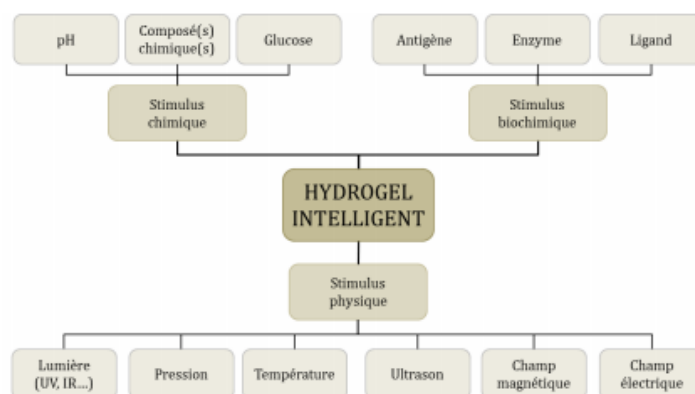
pH

Composé(s) chimique(s)

Glucose

Antigène

Enzyme

Ligand

Stimulus chimique

Stimulus biochimique

HYDROGEL INTELLIGENT

Stimulus physique

Lumière (UV, IR...)

Pression

Température

Ultrason

Champ magnétique

Champ électrique